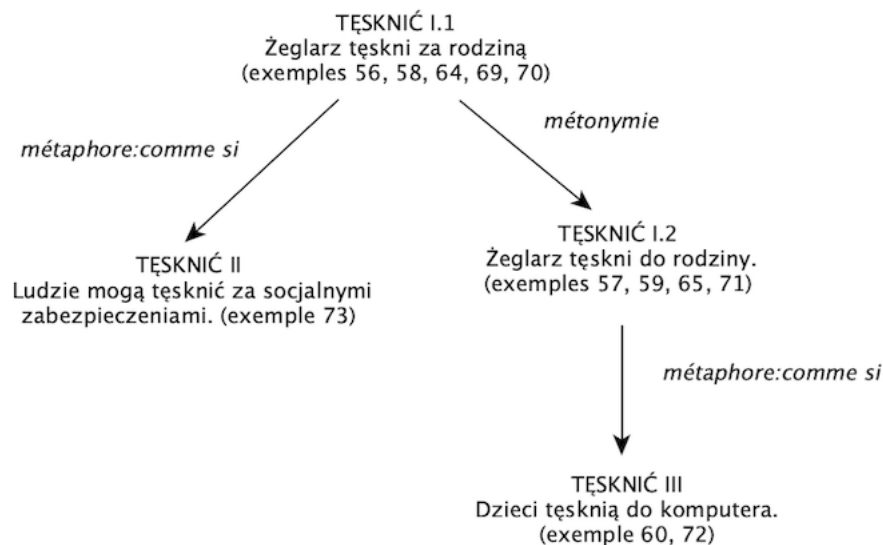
TĘSKNIĆ I.1
Żeglarz tęskni za rodziną
(exemples 56, 58, 64, 69, 70)

métaphore:comme si

métonymie

TĘSKNIĆ II
Ludzie mogą tęsknić za socjalnymi zabezpieczeniami. (exemple 73)

TĘSKNIĆ I.2
Żeglarz tęskni do rodziny.
(exemples 57, 59, 65, 71)

métaphore:comme si

TĘSKNIĆ III
Dzieci tęsknią do komputera.
(exemple 60, 72)